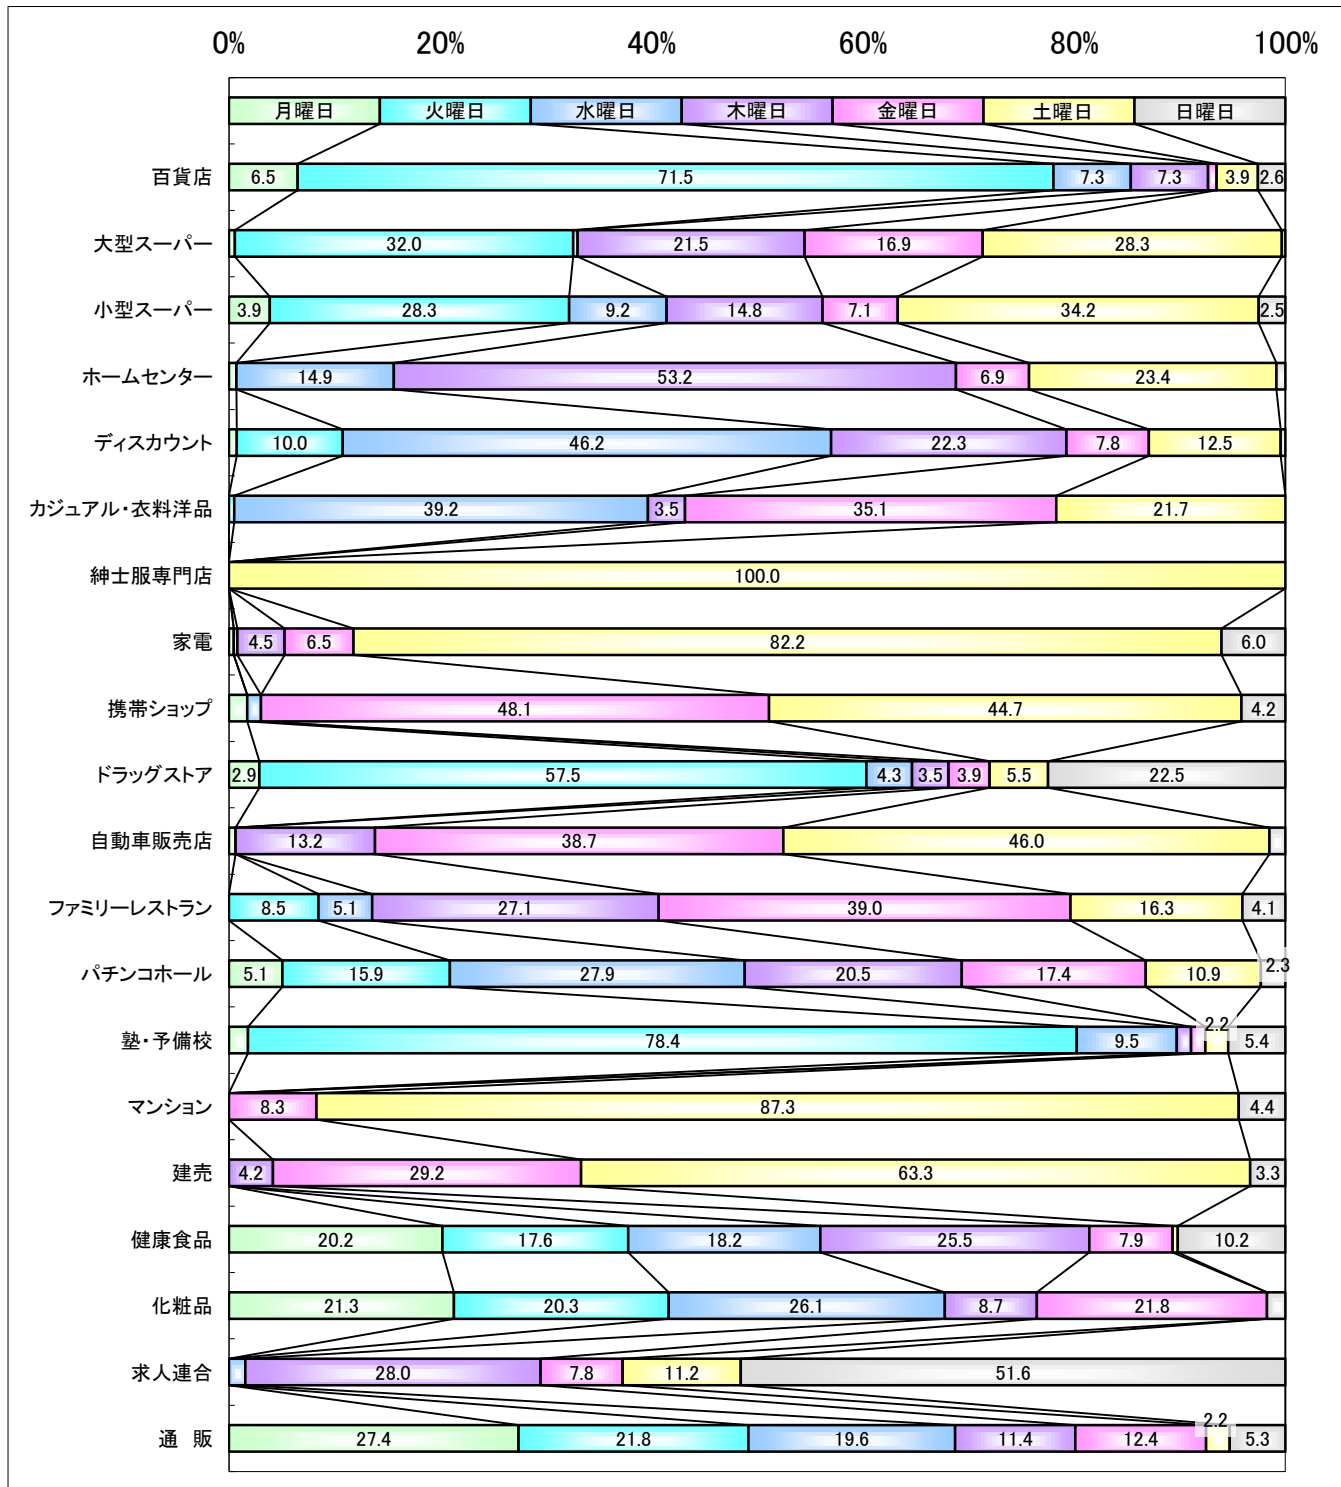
0% 20% 40% 60% 80% 100%

| 月曜日 | 火曜日 | 水曜日 | 木曜日 | 金曜日 | 土曜日 | 日曜日 |
|---|---|---|---|---|---|---|

百貨店 6.5 71.5 7.3 7.3 3.9 2.6
大型スーパー 32.0 21.5 16.9 28.3
小型スーパー 3.9 28.3 9.2 14.8 7.1 34.2 2.5
ホームセンター 14.9 53.2 6.9 23.4
ディスカウント 10.0 46.2 22.3 7.8 12.5
カジュアル・衣料洋品 39.2 3.5 35.1 21.7
紳士服専門店 100.0
家電 4.5 6.5 82.2 6.0
携帯ショップ 48.1 44.7 4.2
ドラッグストア 2.9 57.5 4.3 3.5 3.9 5.5 22.5
自動車販売店 13.2 38.7 46.0
ファミリーレストラン 8.5 5.1 27.1 39.0 16.3 4.1
パチンコホール 5.1 15.9 27.9 20.5 17.4 10.9 2.3
塾・予備校 78.4 9.5 2.2 5.4
マンション 8.3 87.3 4.4
建売 4.2 29.2 63.3 3.3
健康食品 20.2 17.6 18.2 25.5 7.9 10.2
化粧品 21.3 20.3 26.1 8.7 21.8
求人連合 28.0 7.8 11.2 51.6
通 販 27.4 21.8 19.6 11.4 12.4 2.2 5.3